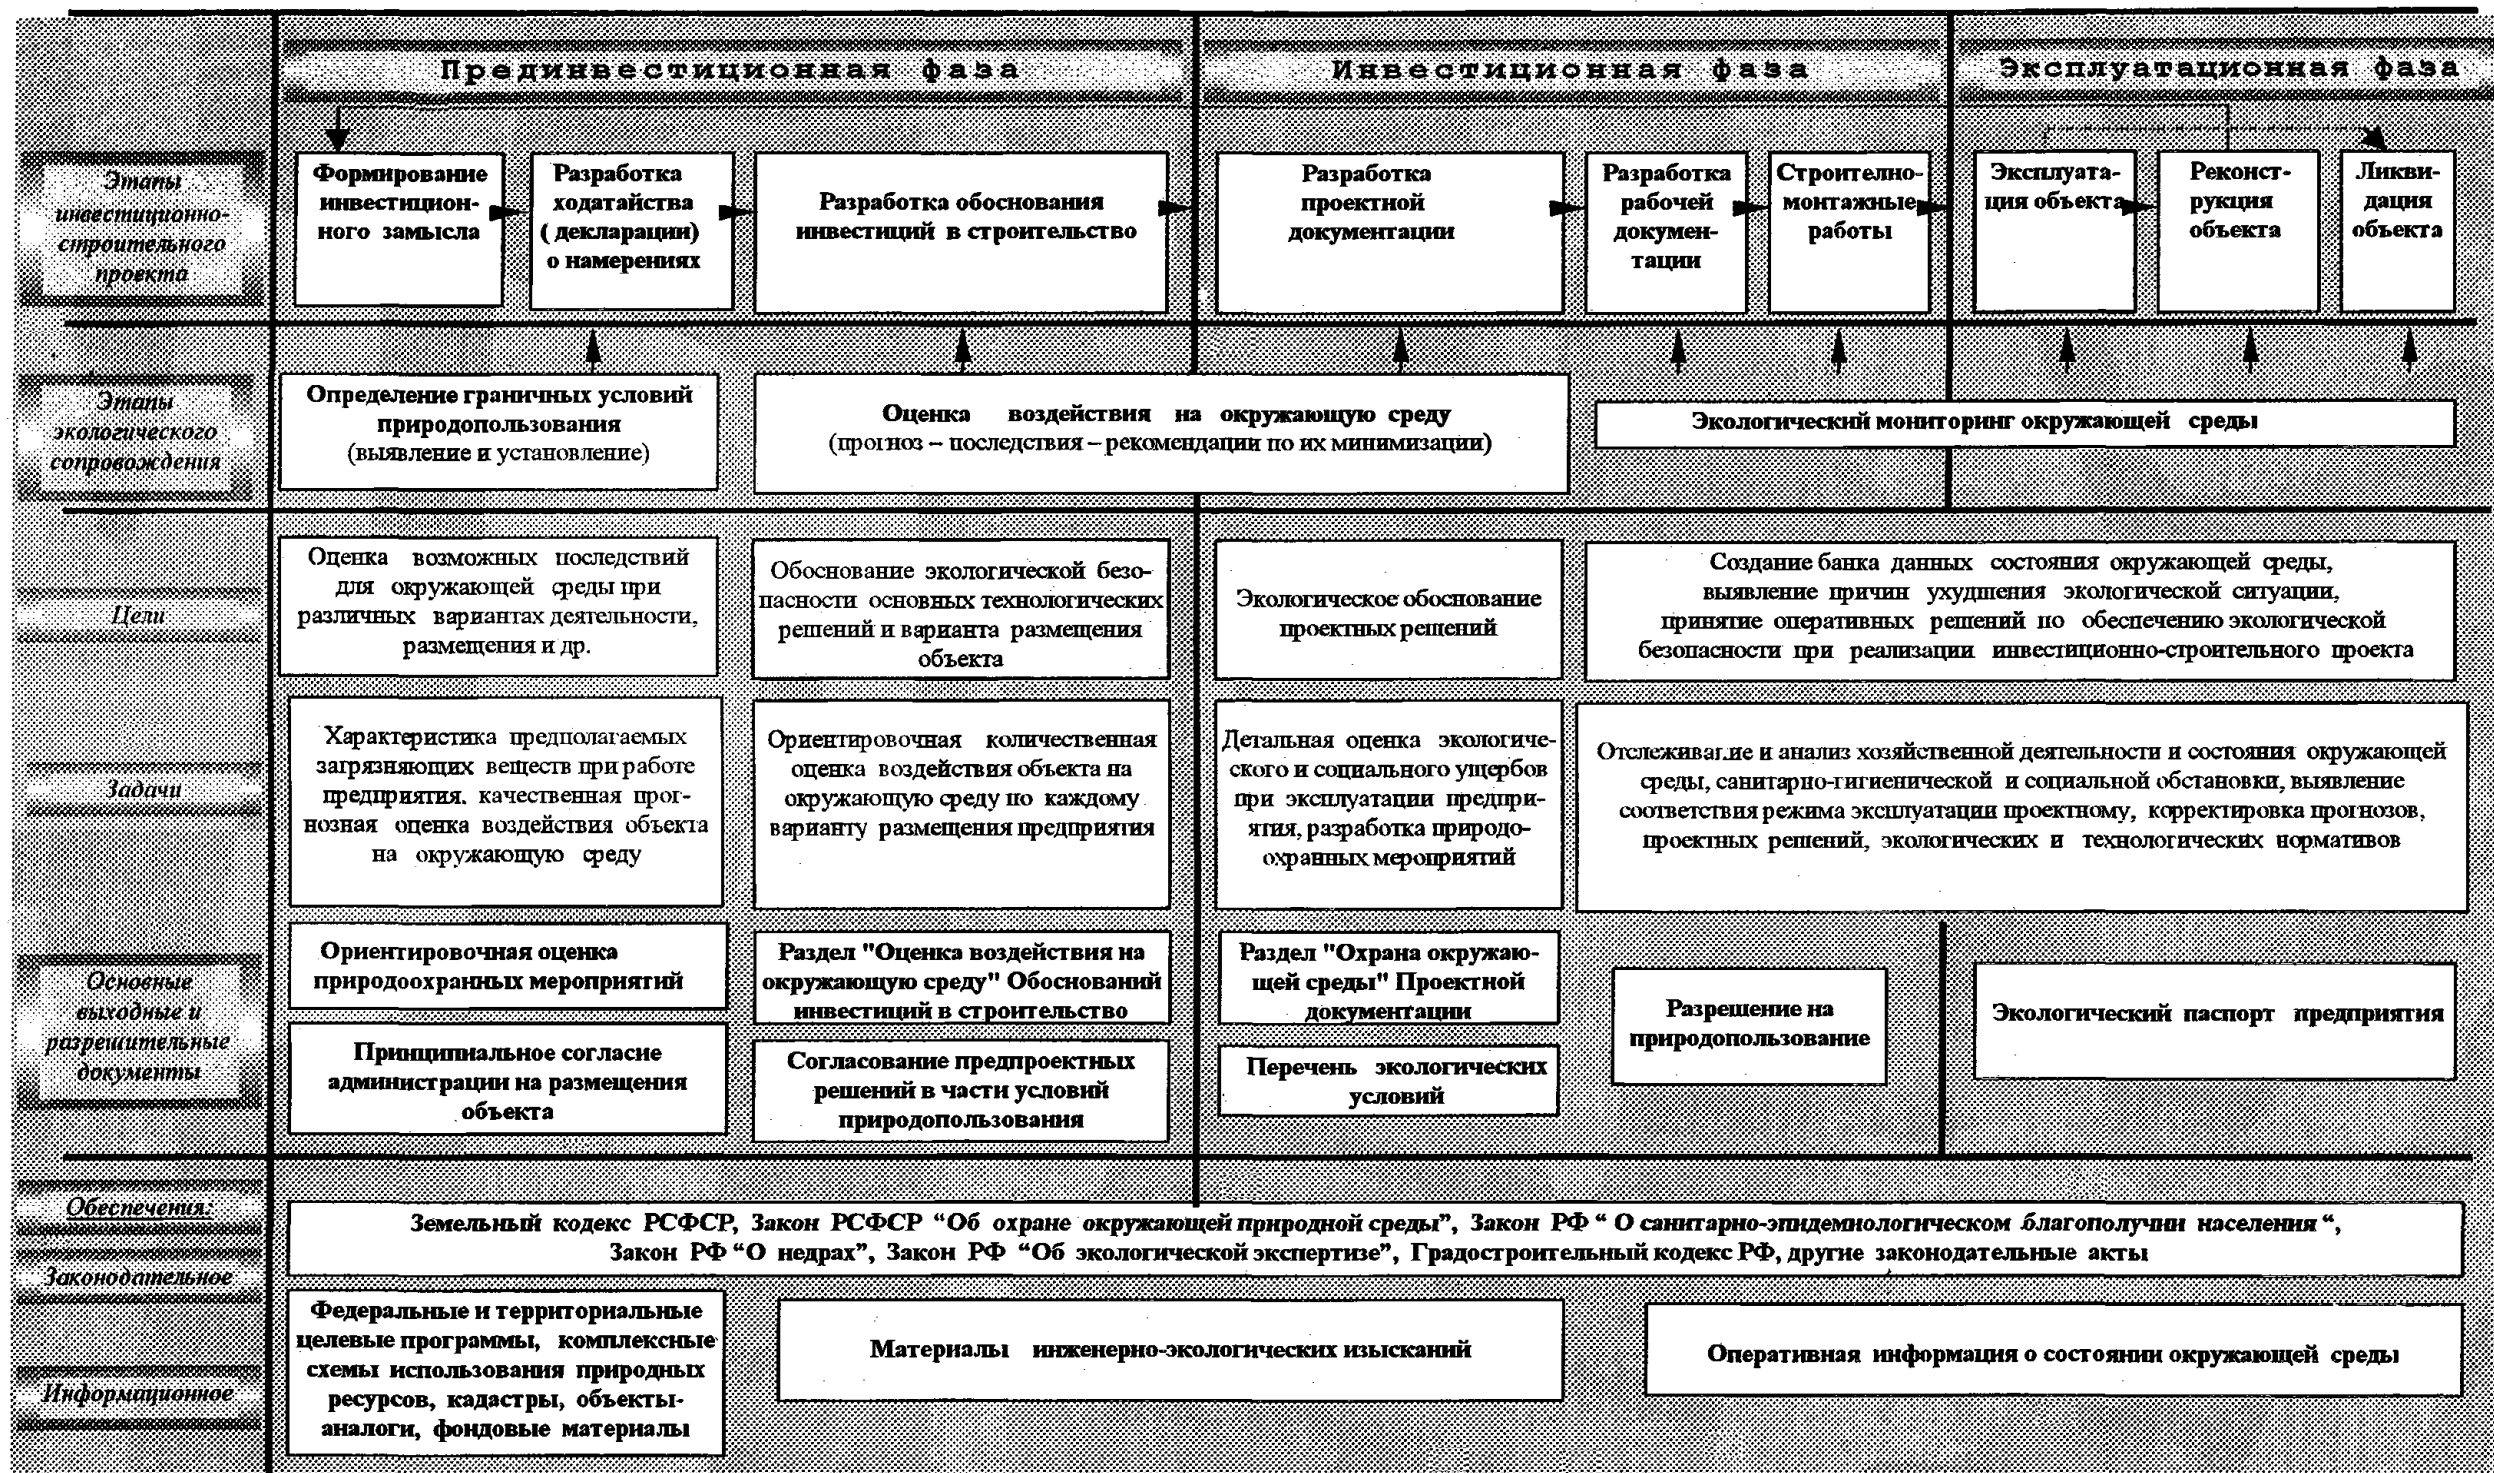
Прединвестиционная фаза

Инвестиционная фаза

Эксплуатационная фаза

Этапы инвестиционно-строительного проекта

Формирование инвестиционного замысла

Разработка ходатайства (декларации) о намерениях

Разработка обоснования инвестиций в строительство

Разработка проектной документации

Разработка рабочей документации

Строительно-монтажные работы

Эксплуатация объекта

Реконструкция объекта

Ликвидация объекта

Этапы экологического сопровождения

Определение граничных условий природопользования (выявление и установление)

Оценка воздействия на окружающую среду (прогноз – последствия – рекомендации по их минимизации)

Экологический мониторинг окружающей среды

Цели

Оценка возможных последствий для окружающей среды при различных вариантах деятельности, размещения и др.

Обоснование экологической безопасности основных технологических решений и варианта размещения объекта

Экологическое обоснование проектных решений

Создание банка данных состояния окружающей среды, выявление причин ухудшения экологической ситуации, принятие оперативных решений по обеспечению экологической безопасности при реализации инвестиционно-строительного проекта

Задачи

Характеристика предполагаемых загрязняющих веществ при работе предприятия, качественная прогнозная оценка воздействия объекта на окружающую среду

Ориентировочная количественная оценка воздействия объекта на окружающую среду по каждому варианту размещения предприятия

Детальная оценка экологического и социального ущербов при эксплуатации предприятия, разработка природоохранных мероприятий

Отслеживание и анализ хозяйственной деятельности и состояния окружающей среды, санитарно-гигиенической и социальной обстановки, выявление соответствия режима эксплуатации проектному, корректировка прогнозов, проектных решений, экологических и технологических нормативов

Основные выходные и разрешительные документы

Ориентировочная оценка природоохранных мероприятий

Принципиальное согласие администрации на размещения объекта

Раздел "Оценка воздействия на окружающую среду" Обоснований инвестиций в строительство

Согласование предпроектных решений в части условий природопользования

Раздел "Охрана окружающей среды" Проектной документации

Перечень экологических условий

Разрешение на природопользование

Экологический паспорт предприятия

Обеспечения:

Законодательное

Земельный кодекс РСФСР, Закон РСФСР "Об охране окружающей природной среды", Закон РФ " О санитарно-эпидемиологическом благополучии населения ", Закон РФ "О недрах", Закон РФ "Об экологической экспертизе", Градостроительный кодекс РФ, другие законодательные акты

Информационное

Федеральные и территориальные целевые программы, комплексные схемы использования природных ресурсов, кадастры, объекты-аналоги, фондовые материалы

Материалы инженерно-экологических изысканий

Оперативная информация о состоянии окружающей среды